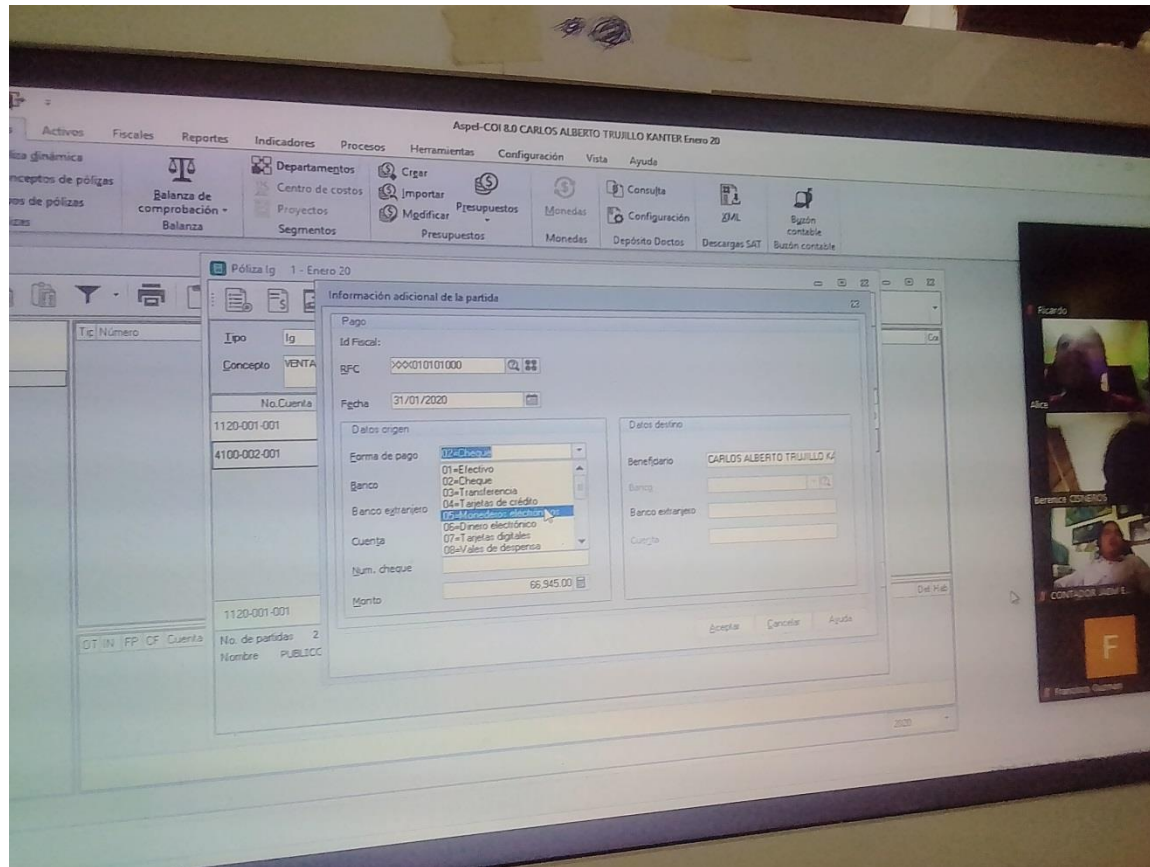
Aspel-COI 8.0 CARLOS ALBERTO TRUJILLO KANTER Enero 20

Activos Fiscales Reportes Indicadores Procesos Herramientas Configuración Vista Ayuda

liza dinámica
nceptos de pólizas
os de pólizas
izas

Balanza de comprobación
Balanza

Departamentos
Centro de costos
Proyectos
Segmentos

Crear
Importar
Modificar
Presupuestos
Presupuestos

Monedas
Monedas

Consulta
Configuración
Depósito Doctos

XML
Descargas SAT

Buzón contable
Buzón contable

Póliza Ig 1 - Enero 20

Tic Número

Tipo Ig
Concepto VENTA

No.Cuenta
1120-001-001
4100-002-001

1120-001-001

OT IN FP CF Cuenta

No. de partidas 2
Nombre PUBLICC

Información adicional de la partida

Pago
Id Fiscal:
RFC XXX010101000
Fecha 31/01/2020

Datos origen
Forma de pago 02=Cheque
Banco
Banco extranjero
Cuenta
Num. cheque
Monto 66,945.00

01=Efectivo
02=Cheque
03=Transferencia
04=Tarjetas de crédito
05=Monederos electrónicos
06=Dinero electrónico
07=Tarjetas digitales
08=Vales de despensa

Datos destino
Beneficiario CARLOS ALBERTO TRUJILLO KA
Banco
Banco extranjero
Cuenta

Aceptar Cancelar Ayuda

Ca
Del Hab
2020

Ricardo
Alice
Berenice CISNEROS
CONTADOR JHON E.
F
Francisco Guzman